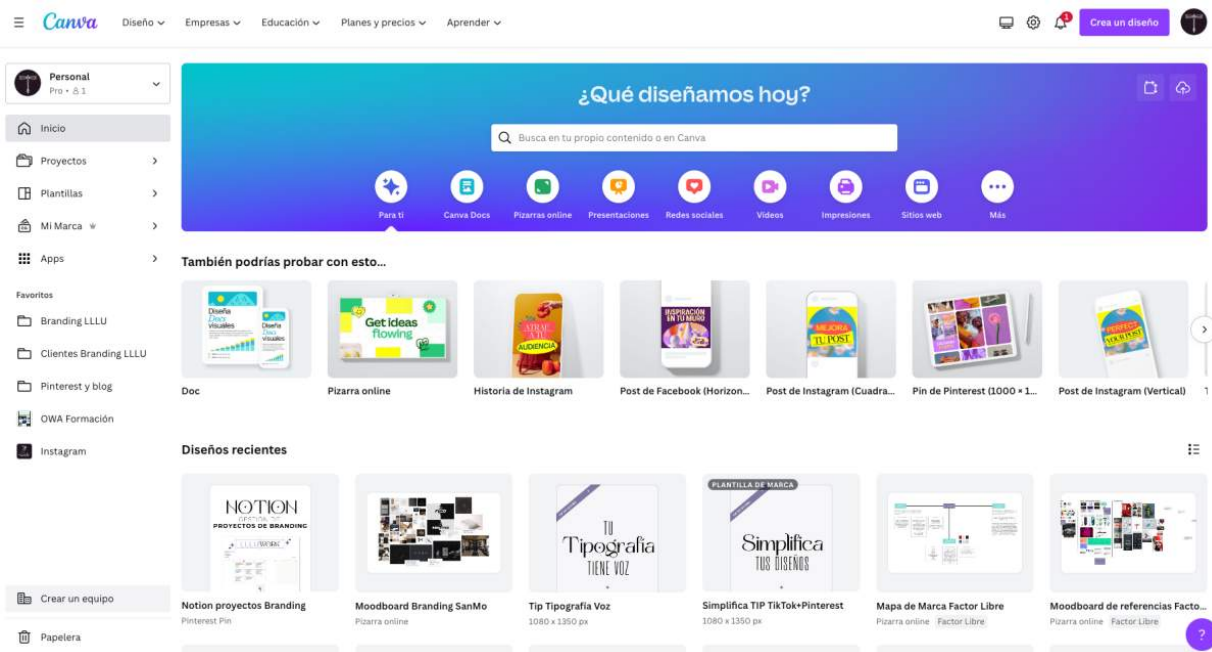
Canva Diseño Empresas Educación Planes y precios Aprender

1

Crea un diseño

Personal
Pro • 1

Inicio
Proyectos
Plantillas
Mi Marca
Apps

Favoritos
Branding LLLU
Clientes Branding LLLU
Pinterest y blog
OWA Formación
Instagram

Crear un equipo
Papelera

¿Qué diseñamos hoy?

Busca en tu propio contenido o en Canva

Para ti
Canva Docs
Pizarras online
Presentaciones
Redes sociales
Videos
Impresiones
Sitios web
Más

También podrías probar con esto...

Diseña Docs visuales
Diseña Docs visuales
Doc
Get ideas flowing
Pizarra online
ATRAE A TU AUDIENCIA
Historia de Instagram
INSPIRACIÓN EN TU MURO
Post de Facebook (Horizon...
MEJORA TU POST
Post de Instagram (Cuadra...
Pin de Pinterest (1000 × 1...
PERFECCIONA TU POST
Post de Instagram (Vertical)

Diseños recientes

NOTION
PROYECTOS DE BRANDING
Notion proyectos Branding
Pinterest Pin

Moodboard Branding SanMo
Pizarra online

TU Tipografía TIENE VOZ
Tip Tipografía Voz
1080 x 1350 px

PLANTILLA DE MARCA
Simplifica TUS DISEÑOS
Simplifica TIP TikTok+Pinterest
1080 x 1350 px

Mapa de Marca Factor Libre
Pizarra online Factor Libre

Moodboard de referencias Facto...
Pizarra online Factor Libre

?